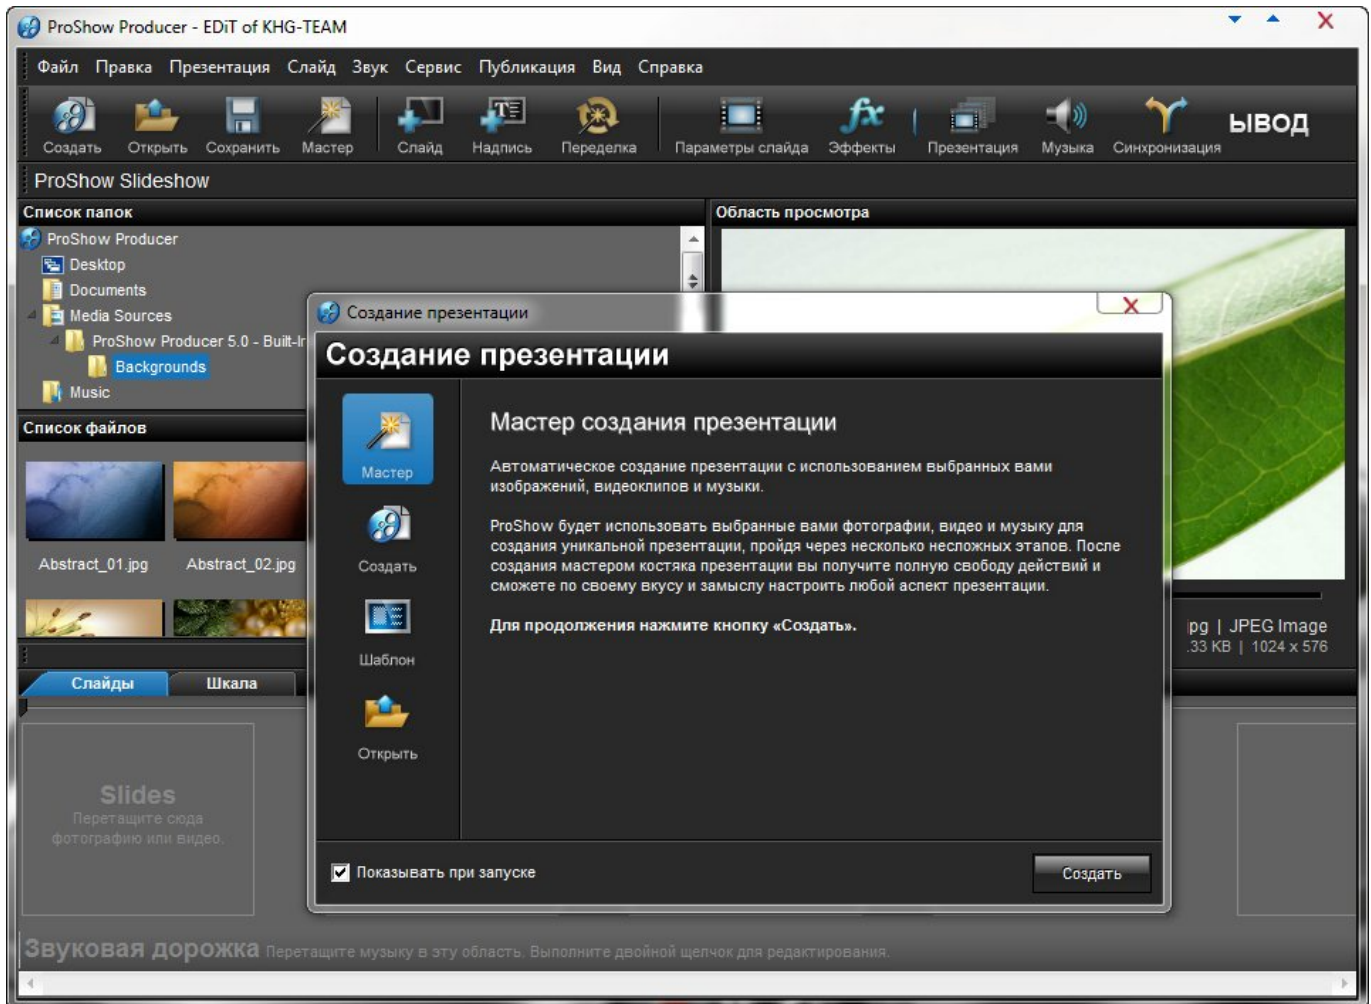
ProShow Producer - EDiT of KHG-TEAM

Файл Правка Презентация Слайд Звук Сервис Публикация Вид Справка

Создать Открыть Сохранить Мастер Слайд Надпись Переделка Параметры слайда Эффекты Презентация Музыка Синхронизация ЫВОД

ProShow Slideshow

Список папок

ProShow Producer
Desktop
Documents
Media Sources
ProShow Producer 5.0 - Built-In
Backgrounds
Music

Список файлов

Abstract_01.jpg Abstract_02.jpg

Область просмотра

pg | JPEG Image
.33 KB | 1024 x 576

Слайды Шкала

Slides
Перетащите сюда фотографию или видео.

Звуковая дорожка Перетащите музыку в эту область. Выполните двойной щелчок для редактирования.

Создание презентации

Создание презентации

Мастер
Создать
Шаблон
Открыть

Мастер создания презентации

Автоматическое создание презентации с использованием выбранных вами изображений, видеоклипов и музыки.

ProShow будет использовать выбранные вами фотографии, видео и музыку для создания уникальной презентации, пройдя через несколько несложных этапов. После создания мастером костяка презентации вы получите полную свободу действий и сможете по своему вкусу и замыслу настроить любой аспект презентации.

Для продолжения нажмите кнопку «Создать».

Показывать при запуске

Создать